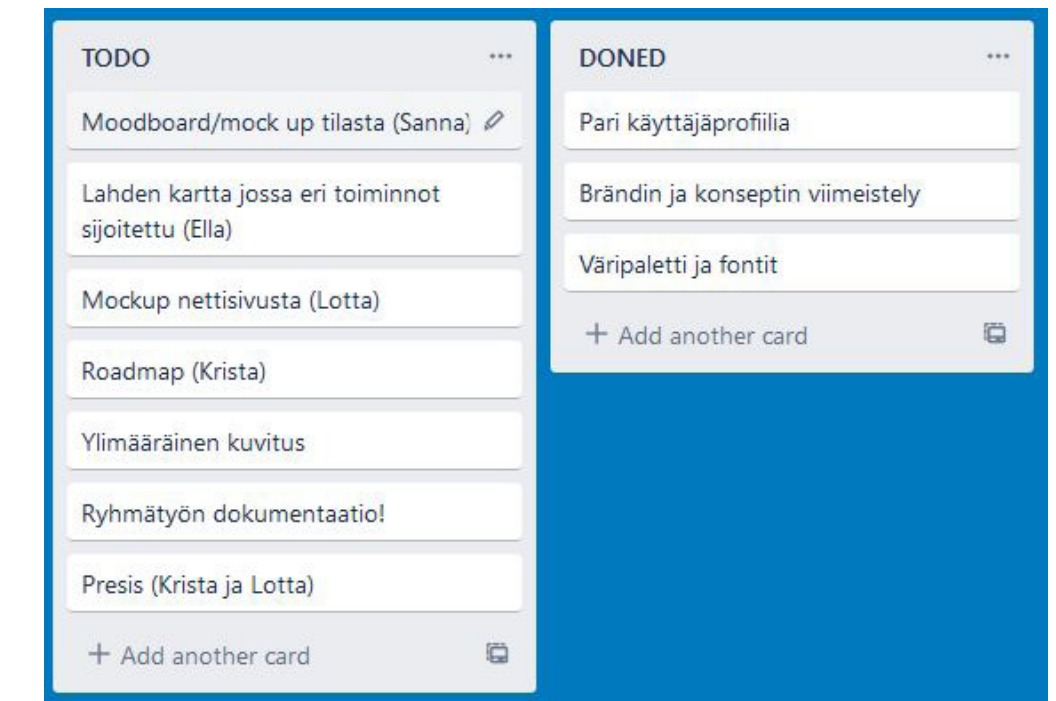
TODO

...

Moodboard/mock up tilasta (Sanna)

Lahden kartta jossa eri toiminnot sijoitettu (Ella)

Mockup nettisivusta (Lotta)

Roadmap (Krista)

Ylimääräinen kuvitus

Ryhmätyön dokumentaatio!

Presis (Krista ja Lotta)

+ Add another card

DONED

...

Pari käyttäjäprofiilia

Brändin ja konseptin viimeistely

Väripaletti ja fontit

+ Add another card